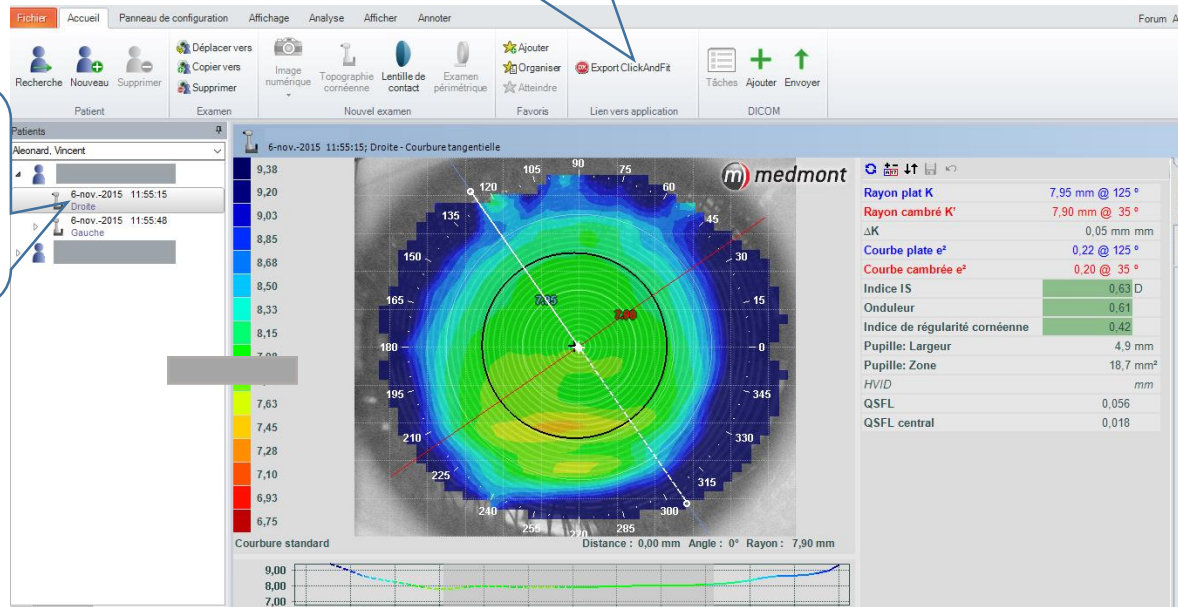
Fichier Accueil Panneau de configuration Affichage Analyse Afficher Annoter Forum A

Recherche Nouveau Supprimer
Patient

Déplacer vers
Copier vers
Supprimer
Examen

Image numérique Topographie cornéenne Lentille de contact Examen périmétrique
Nouvel examen

Ajouter
Organiser
Atteindre
Favoris

Export ClickAndFit
Lien vers application

Tâches Ajouter Envoyer
DICOM

Patients
Aleonard, Vincent
6-nov.-2015 11:55:15
Droite
6-nov.-2015 11:55:48
Gauche

6-nov.-2015 11:55:15; Droite - Courbure tangentielle

9,38
9,20
9,03
8,85
8,68
8,50
8,33
8,15
7,98
7,63
7,45
7,28
7,10
6,93
6,75

90 105 75 120 60 135 45 150 30 165 15 180 0 195 345 210 330 225 315 240 300 255 270 285

7,95
7,90

medmont

Courbure standard
Distance : 0,00 mm Angle : 0° Rayon : 7,90 mm

9,00
8,00
7,00

| | |
|---|---|
| Rayon plat K | 7,95 mm @ 125 ° |
| Rayon cambré K' | 7,90 mm @ 35 ° |
| ΔK | 0,05 mm mm |
| Courbe plate e² | 0,22 @ 125 ° |
| Courbe cambrée e² | 0,20 @ 35 ° |
| Indice IS | 0,63 D |
| Onduleur | 0,61 |
| Indice de régularité cornéenne | 0,42 |
| Pupille: Largeur | 4,9 mm |
| Pupille: Zone | 18,7 mm² |
| HVID | mm |
| QSFL | 0,056 |
| QSFL central | 0,018 |